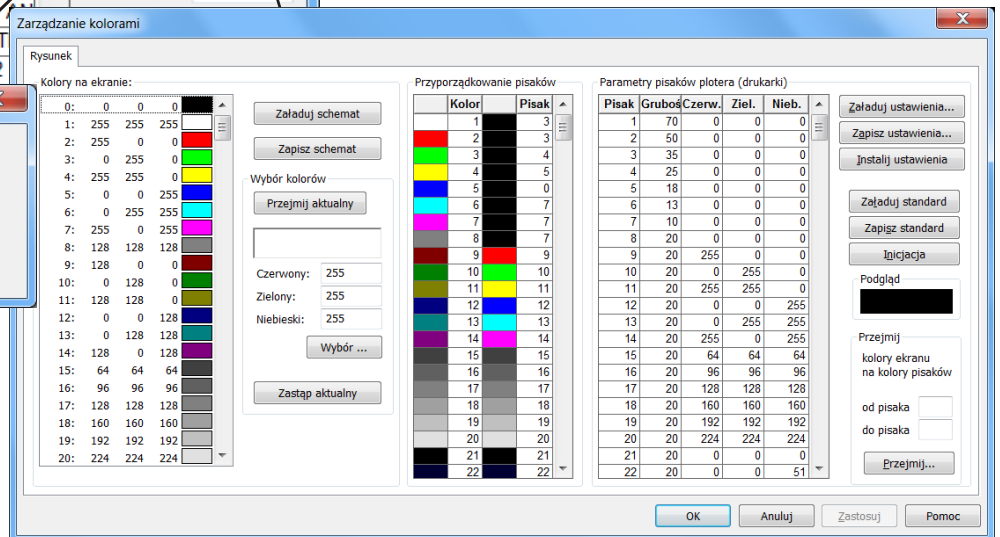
Zarządzanie kolorami

Rysunek

Kolory na ekranie:

| | | | |
|---|---|---|---|
| 0: | 0 | 0 | 0 |
| 1: | 255 | 255 | 255 |
| 2: | 255 | 0 | 0 |
| 3: | 0 | 255 | 0 |
| 4: | 255 | 255 | 0 |
| 5: | 0 | 0 | 255 |
| 6: | 0 | 255 | 255 |
| 7: | 255 | 0 | 255 |
| 8: | 128 | 128 | 128 |
| 9: | 128 | 0 | 0 |
| 10: | 0 | 128 | 0 |
| 11: | 128 | 128 | 0 |
| 12: | 0 | 0 | 128 |
| 13: | 0 | 128 | 128 |
| 14: | 128 | 0 | 128 |
| 15: | 64 | 64 | 64 |
| 16: | 96 | 96 | 96 |
| 17: | 128 | 128 | 128 |
| 18: | 160 | 160 | 160 |
| 19: | 192 | 192 | 192 |
| 20: | 224 | 224 | 224 |

Załaduj schemat

Zapisz schemat

Wybór kolorów

Przejmij aktualny

Czerwony: 255

Zielony: 255

Niebieski: 255

Wybór ...

Zastąp aktualny

Przyporządkowanie pisaków

| | Kolor | | Pisak |
|---|---|---|---|
| | 1 | | 3 |
| | 2 | | 3 |
| | 3 | | 4 |
| | 4 | | 5 |
| | 5 | | 0 |
| | 6 | | 7 |
| | 7 | | 7 |
| | 8 | | 7 |
| | 9 | | 9 |
| | 10 | | 10 |
| | 11 | | 11 |
| | 12 | | 12 |
| | 13 | | 13 |
| | 14 | | 14 |
| | 15 | | 15 |
| | 16 | | 16 |
| | 17 | | 17 |
| | 18 | | 18 |
| | 19 | | 19 |
| | 20 | | 20 |
| | 21 | | 21 |
| | 22 | | 22 |

Parametry pisaków plotera (drukarki)

| Pisak | Grubość | Czerw. | Ziel. | Nieb. |
|---|---|---|---|---|
| 1 | 70 | 0 | 0 | 0 |
| 2 | 50 | 0 | 0 | 0 |
| 3 | 35 | 0 | 0 | 0 |
| 4 | 25 | 0 | 0 | 0 |
| 5 | 18 | 0 | 0 | 0 |
| 6 | 13 | 0 | 0 | 0 |
| 7 | 10 | 0 | 0 | 0 |
| 8 | 20 | 0 | 0 | 0 |
| 9 | 20 | 255 | 0 | 0 |
| 10 | 20 | 0 | 255 | 0 |
| 11 | 20 | 255 | 255 | 0 |
| 12 | 20 | 0 | 0 | 255 |
| 13 | 20 | 0 | 255 | 255 |
| 14 | 20 | 255 | 0 | 255 |
| 15 | 20 | 64 | 64 | 64 |
| 16 | 20 | 96 | 96 | 96 |
| 17 | 20 | 128 | 128 | 128 |
| 18 | 20 | 160 | 160 | 160 |
| 19 | 20 | 192 | 192 | 192 |
| 20 | 20 | 224 | 224 | 224 |
| 21 | 20 | 0 | 0 | 0 |
| 22 | 20 | 0 | 0 | 51 |

Załaduj ustawienia...

Zapisz ustawienia...

Instaluj ustawienia

Załaduj standard

Zapisz standard

Inicjacja

Podgląd

Przejmij

kolory ekranu na kolory pisaków

od pisaka

do pisaka

Przejmij...

OK

Anuluj

Zastosuj

Pomoc